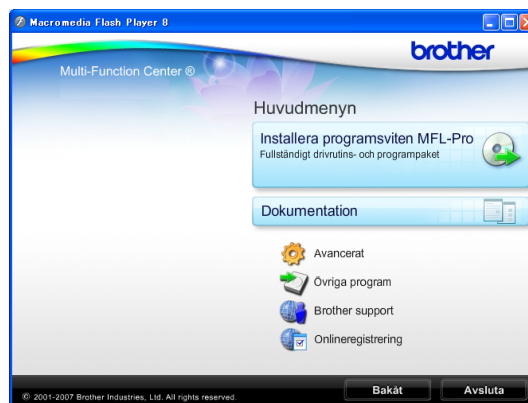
Macromedia Flash Player 8

brother

Multi-Function Center ®

Huvudmenyn

Installera programsviten MFL-Pro
Fullständigt drivrutins- och programpaket

Dokumentation

Avancerat

Övriga program

Brother support

Onlineregistrering

© 2001-2007 Brother Industries, Ltd. All rights reserved.

Bakåt

Avsluta